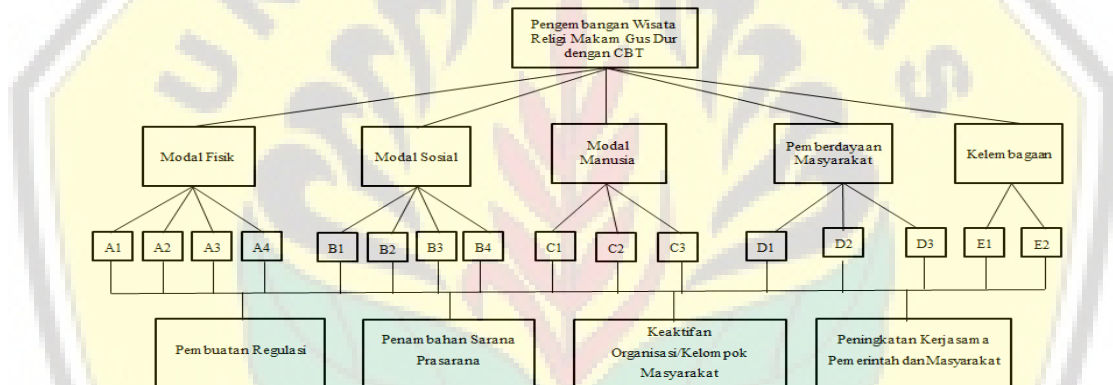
Pengembangan Wisata Religi Makam Gus Dur dengan CBT

Modal Fisik

Modal Sosial

Modal Manusia

Pemberdayaan Masyarakat

Kelembagaan

A1

A2

A3

A4

B1

B2

B3

B4

C1

C2

C3

D1

D2

D3

E1

E2

Pembuatan Regulasi

Penambahan Sarana Prasarana

Keaktifan Organisasi/Kelompok Masyarakat

Peningkatan Kerjasama Pemerintah dan Masyarakat